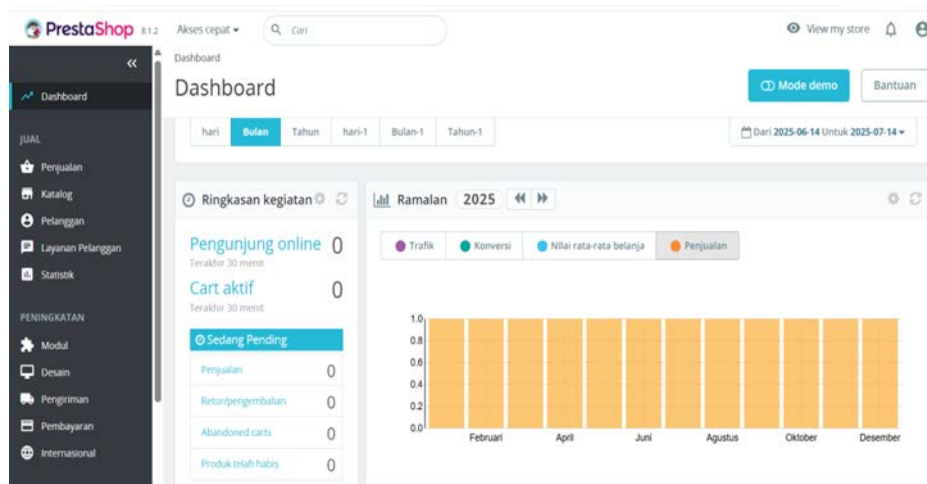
PrestaShop 8.1.2 Akses cepat ▾ Cari

View my store

Dashboard

Dashboard

Mode demo Bantuan

Dashboard

JUAL

Penjualan
Katalog
Pelanggan
Layanan Pelanggan
Statistik

PENINGKATAN

Modul
Desain
Pengiriman
Pembayaran
Internasional

hari Bulan Tahun hari-1 Bulan-1 Tahun-1

Dari 2025-06-14 Untuk 2025-07-14 ▾

Ringkasan kegiatan

Pengunjung online 0
Terakhir 30 menit

Cart aktif 0
Terakhir 30 menit

Sedang Pending

| Penjualan | 0 |
|---|---|
| Retur/pengembalian | 0 |
| Abandoned carts | 0 |
| Produk telah habis | 0 |

Ramalan 2025

Trafik Konversi Nilai rata-rata belanja Penjualan

1.0
0.8
0.6
0.4
0.2
0.0

Februari April Juni Agustus Oktober Desember